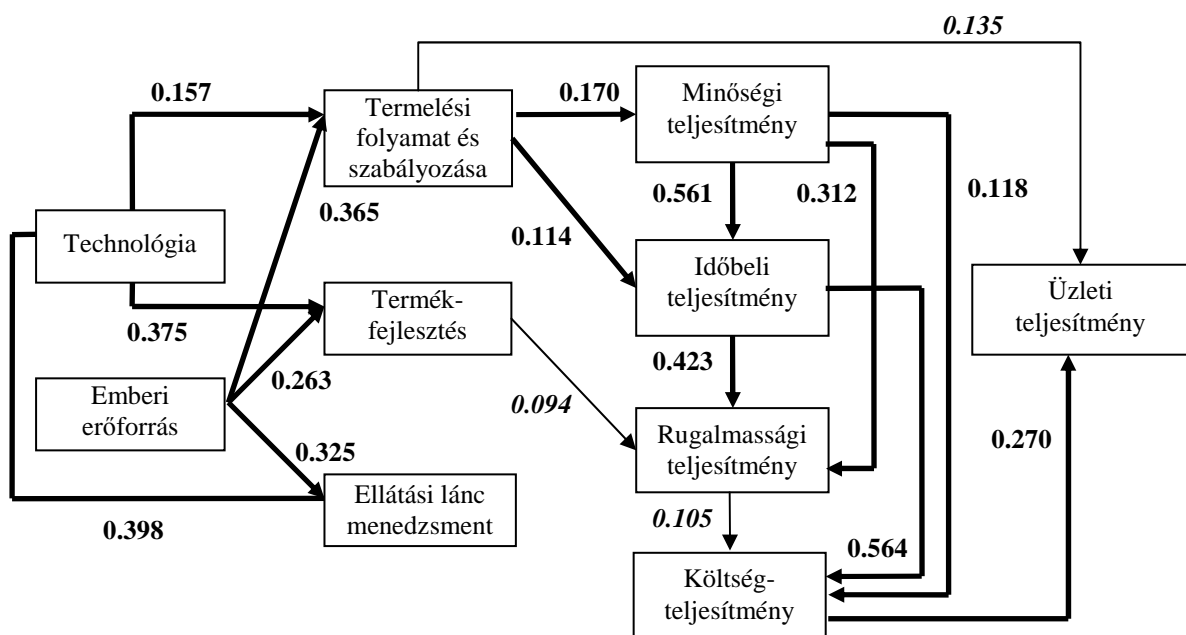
0.135

0.157

Termelési folyamat és szabályozása

0.170

Minőségi teljesítmény

0.561

0.312

0.118

0.365

Technológia

0.114

Időbeli teljesítmény

Üzleti teljesítmény

Termék-fejlesztés

0.375

Emberi erőforrás

0.263

0.423

0.094

Rugalmassági teljesítmény

0.270

0.325

Ellátási lánc menedzsment

0.398

0.105

0.564

Költség-teljesítmény